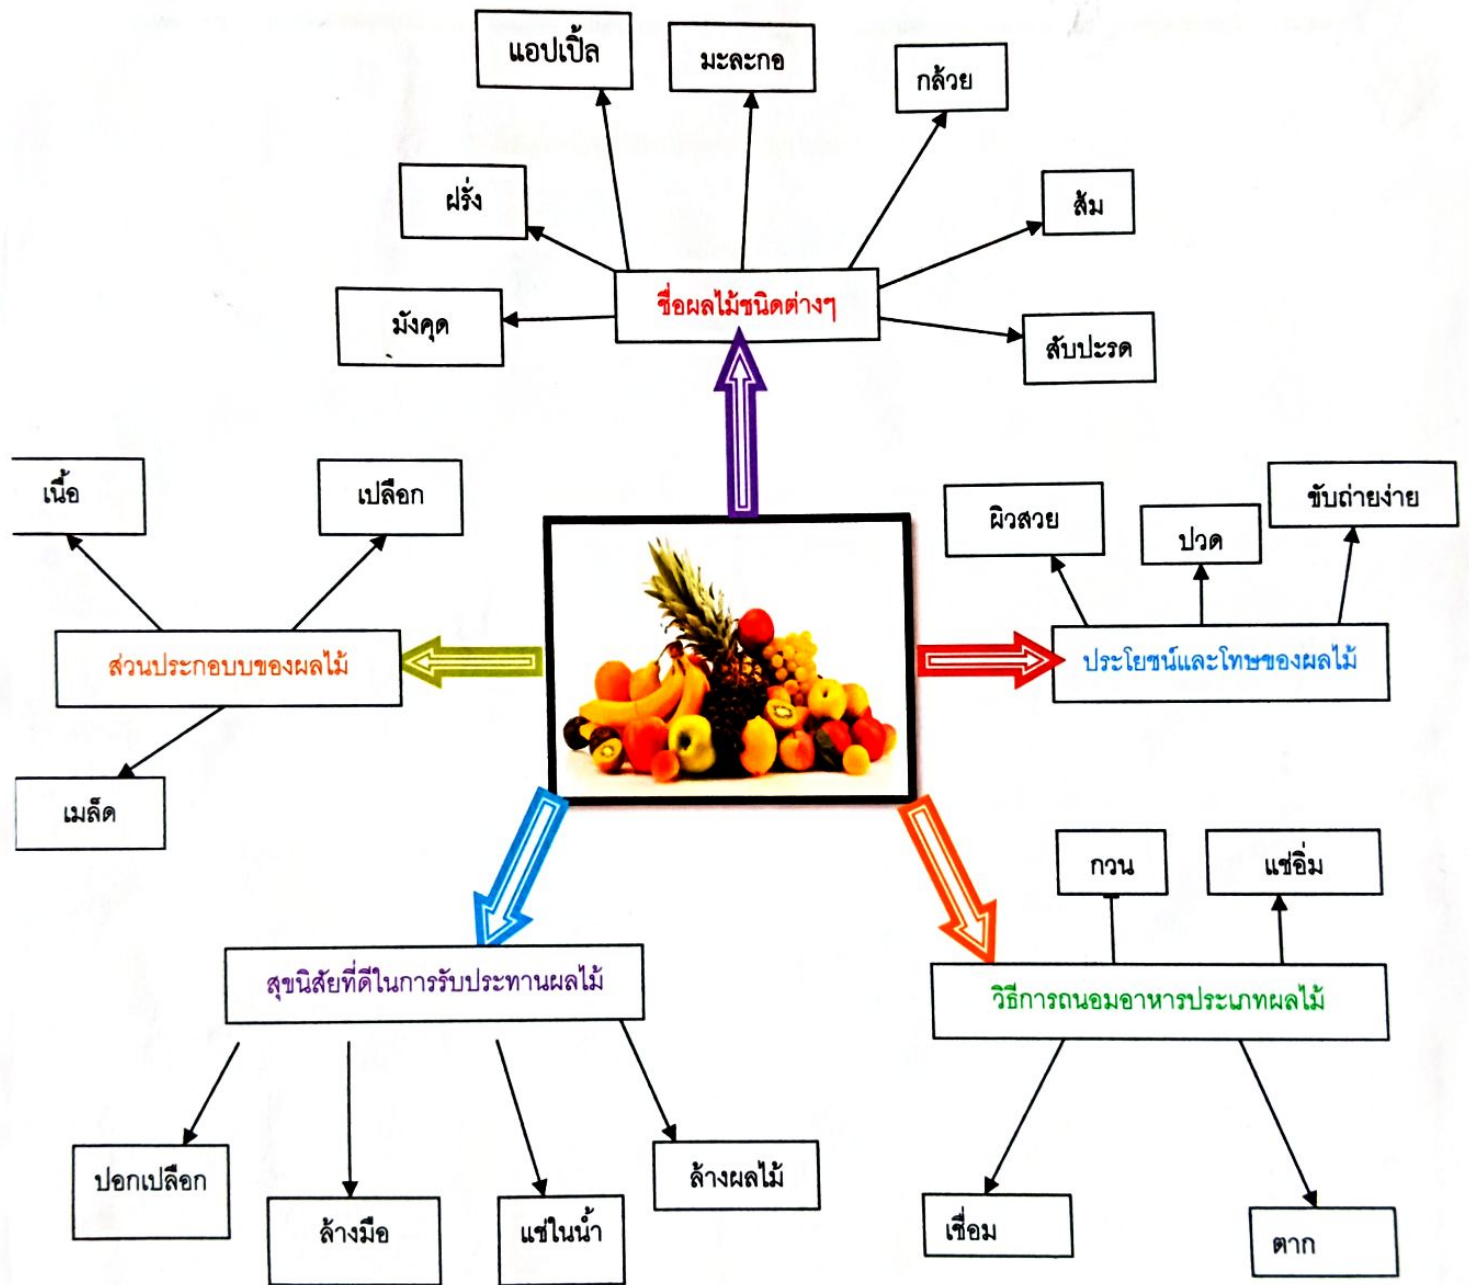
ชื่อผลไม้ชนิดต่างๆ

แอปเปิ้ล

มะละกอ

กล้วย

ฝรั่ง

ส้ม

มังคุด

สับปะรด

ส่วนประกอบของผลไม้

เนื้อ

เปลือก

เมล็ด

ประโยชน์และโทษของผลไม้

ผิวสวย

ปวด

ขับถ่ายง่าย

สุขนิสัยที่ดีในการรับประทานผลไม้

ปอกเปลือก

ล้างมือ

แช่ในน้ำ

ล้างผลไม้

วิธีการถนอมอาหารประเภทผลไม้

กวน

แช่อิ่ม

เชื่อม

ตาก